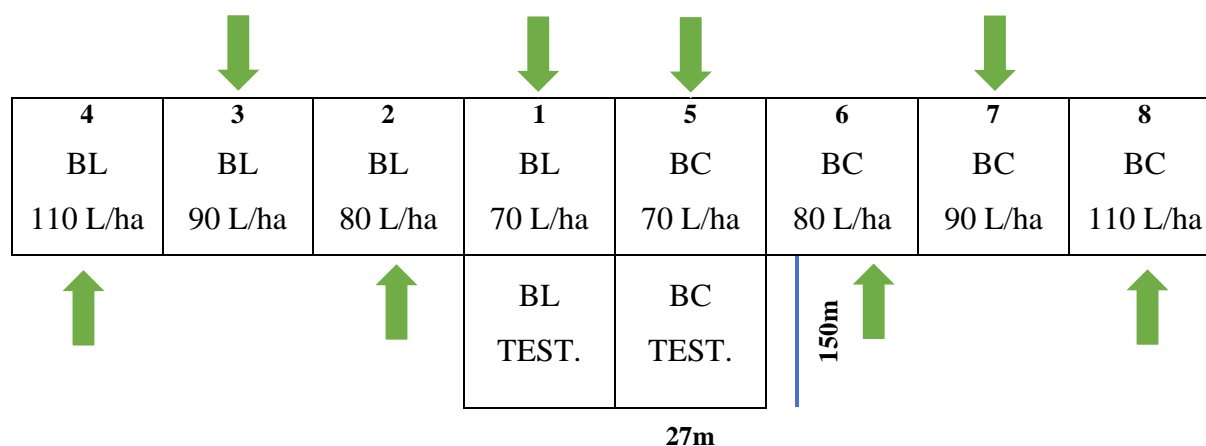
| 4 | 3 | 2 | 1 | 5 | 6 | 7 | 8 |
|---|---|---|---|---|---|---|---|
| BL | BL | BL | BL | BC | BC | BC | BC |
| 110 L/ha | 90 L/ha | 80 L/ha | 70 L/ha | 70 L/ha | 80 L/ha | 90 L/ha | 110 L/ha |

| BL | BC |
|---|---|
| TEST. | TEST. |

150m

27m